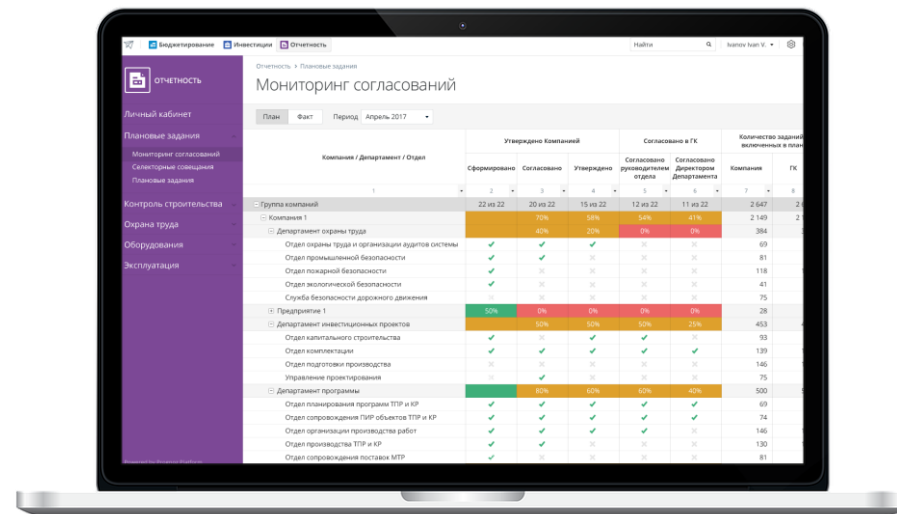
Бюджетирование Инвестиции Отчетность
Найти
Ivanov Ivan V.

ОТЧЕТНОСТЬ

Личный кабинет
Плановые задания
Мониторинг согласований
Селекторные совещания
Плановые задания
Контроль строительства
Охрана труда
Оборудование
Эксплуатация

Powered by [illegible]

Отчетность > Плановые задания
Мониторинг согласований

План Факт Период Апрель 2017

| Компания / Департамент / Отдел | Утверждено Компанией: Сформировано | Согласовано | Утверждено | Согласовано в ГК: Согласовано руководителем отдела | Согласовано Директором Департамента | Количество заданий включенных в план: Компания | ГК |
|---|---|---|---|---|---|---|---|
| 1 | 2 | 3 | 4 | 5 | 6 | 7 | 8 |
| Группа компаний | 22 из 22 | 20 из 22 | 15 из 22 | 12 из 22 | 11 из 22 | 2 647 | 2 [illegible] |
| Компания 1 | | 70% | 58% | 54% | 41% | 2 149 | 2 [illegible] |
| Департамент охраны труда | | 40% | 20% | 0% | 0% | 384 | 3 |
| Отдел охраны труда и организации аудитов системы | ✔ | ✔ | ✔ | ✕ | ✕ | 69 | |
| Отдел промышленной безопасности | ✔ | ✕ | ✕ | ✕ | ✕ | 81 | |
| Отдел пожарной безопасности | ✔ | ✕ | ✕ | ✕ | ✕ | 118 | |
| Отдел экологической безопасности | ✔ | ✔ | ✕ | ✕ | ✕ | 41 | |
| Служба безопасности дорожного движения | ✕ | ✕ | ✕ | ✕ | ✕ | 75 | |
| Предприятие 1 | 50% | 0% | 0% | 0% | 0% | 28 | |
| Департамент инвестиционных проектов | | 50% | 50% | 50% | 25% | 453 | 4 |
| Отдел капитального строительства | ✔ | ✕ | ✔ | ✔ | ✕ | 93 | |
| Отдел комплектации | ✔ | ✔ | ✔ | ✔ | ✔ | 139 | |
| Отдел подготовки производства | ✔ | ✕ | ✕ | ✕ | ✕ | 146 | |
| Управление проектирования | ✔ | ✔ | ✕ | ✔ | ✕ | 75 | |
| Департамент программы | | 80% | 60% | 60% | 40% | 500 | |
| Отдел планирования программы ТПР и КР | ✔ | ✔ | ✔ | ✔ | ✔ | 69 | |
| Отдел сопровождения ПИР объектов ТПР и КР | ✔ | ✔ | ✔ | ✔ | ✔ | 74 | |
| Отдел организации производства работ | ✔ | ✔ | ✕ | ✕ | ✕ | 146 | |
| Отдел производства ТПР и КР | ✔ | ✔ | ✕ | ✕ | ✕ | 130 | |
| Отдел сопровождения поставок МТР | ✔ | ✕ | ✕ | ✕ | ✕ | 81 | |